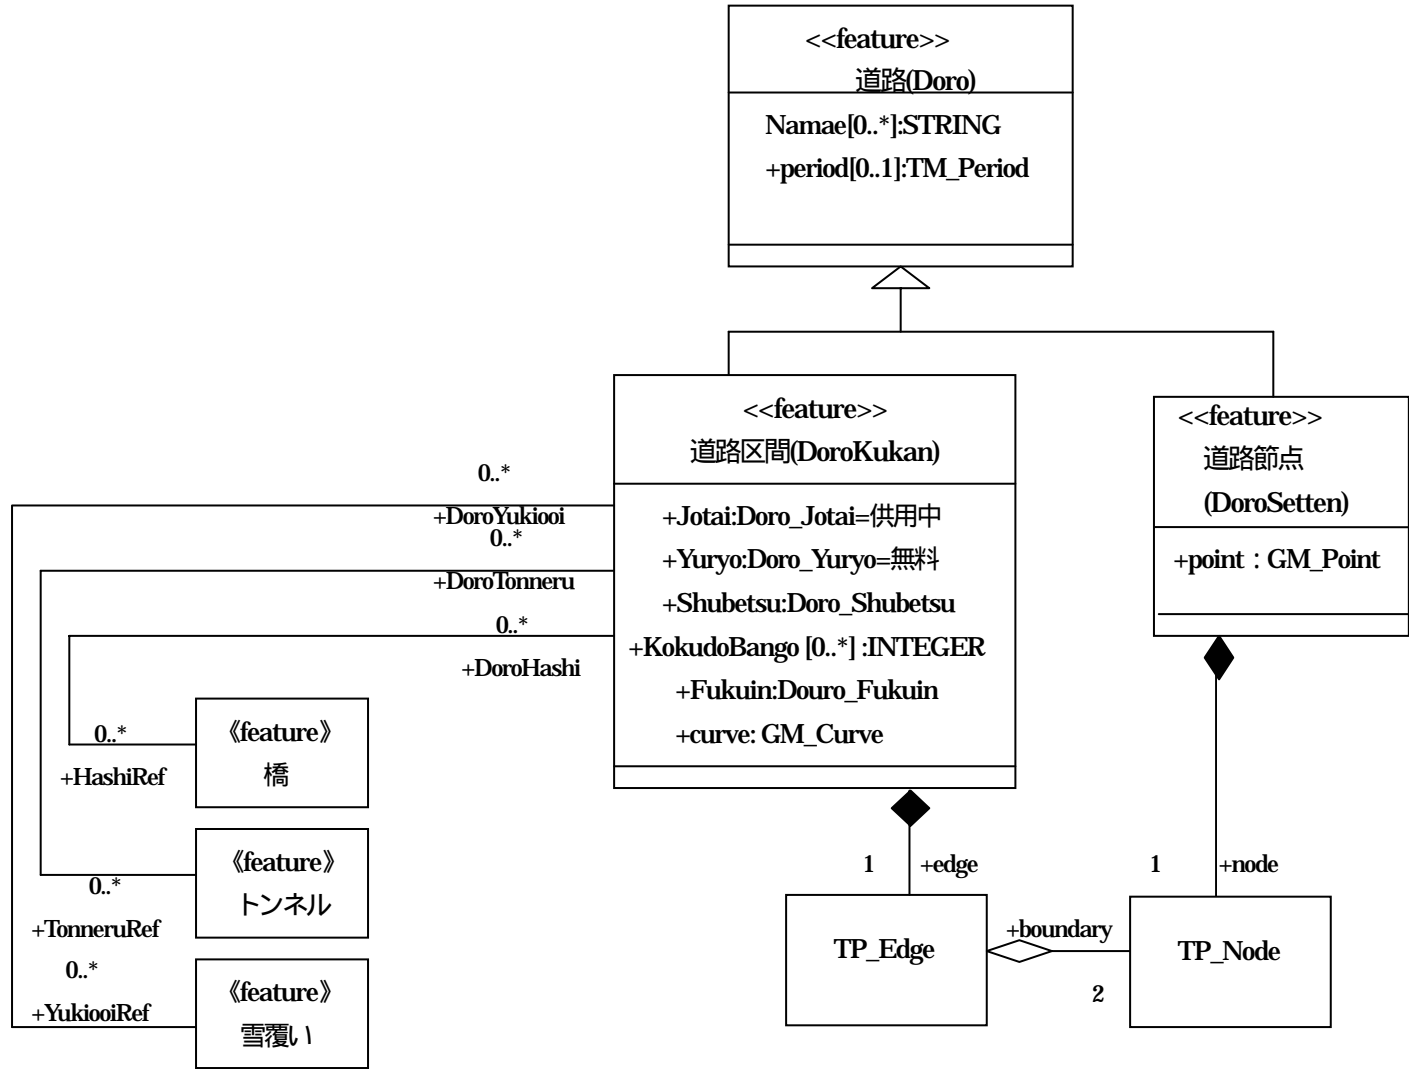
<<feature>>
道路(Doro)

Namae[0..*]:STRING
+period[0..1]:TM_Period

<<feature>>
道路区間(DoroKukan)

+Jotai:Doro_Jotai=供用中
+Yuryo:Doro_Yuryo=無料
+Shubetsu:Doro_Shubetsu
+KokudoBango [0..*] :INTEGER
+Fukuin:Douro_Fukuin
+curve: GM_Curve

<<feature>>
道路節点
(DoroSetten)

+point : GM_Point

0..*
+DoroYukiooi
0..*
+DoroTonneru
0..*
+DoroHashi

0..*
+HashiRef
《feature》
橋

0..*
+TonneruRef
《feature》
トンネル

0..*
+YukiooiRef
《feature》
雪覆い

1
+edge
1
+node

TP_Edge
+boundary
2
TP_Node